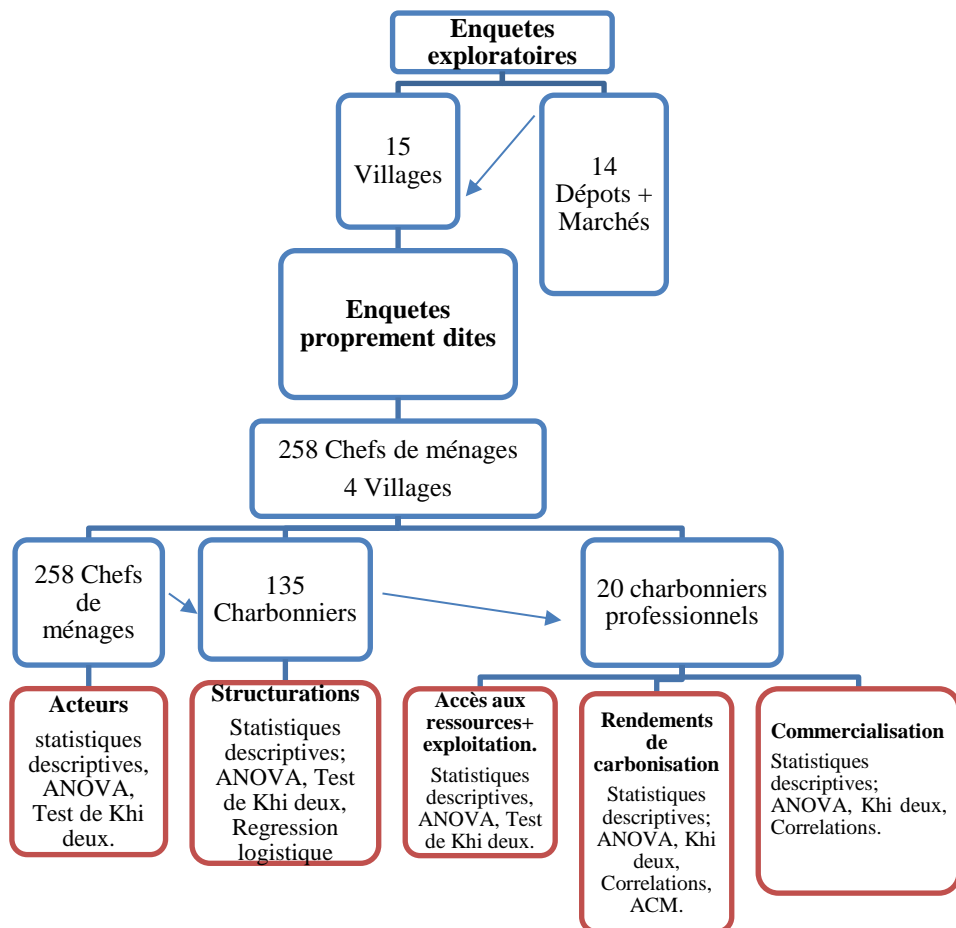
Enquetes exploratoires

15 Villages

14 Dépots + Marchés

Enquetes proprement dites

258 Chefs de ménages
4 Villages

258 Chefs de ménages

135 Charbonniers

20 charbonniers professionnels

Acteurs
statistiques descriptives, ANOVA, Test de Khi deux.

Structurations
Statistiques descriptives; ANOVA, Test de Khi deux, Regression logistique

Accès aux ressources+ exploitation.
Statistiques descriptives, ANOVA, Test de Khi deux.

Rendements de carbonisation
Statistiques descriptives; ANOVA, Khi deux, Correlations, ACM.

Commercialisation
Statistiques descriptives; ANOVA, Khi deux, Correlations.